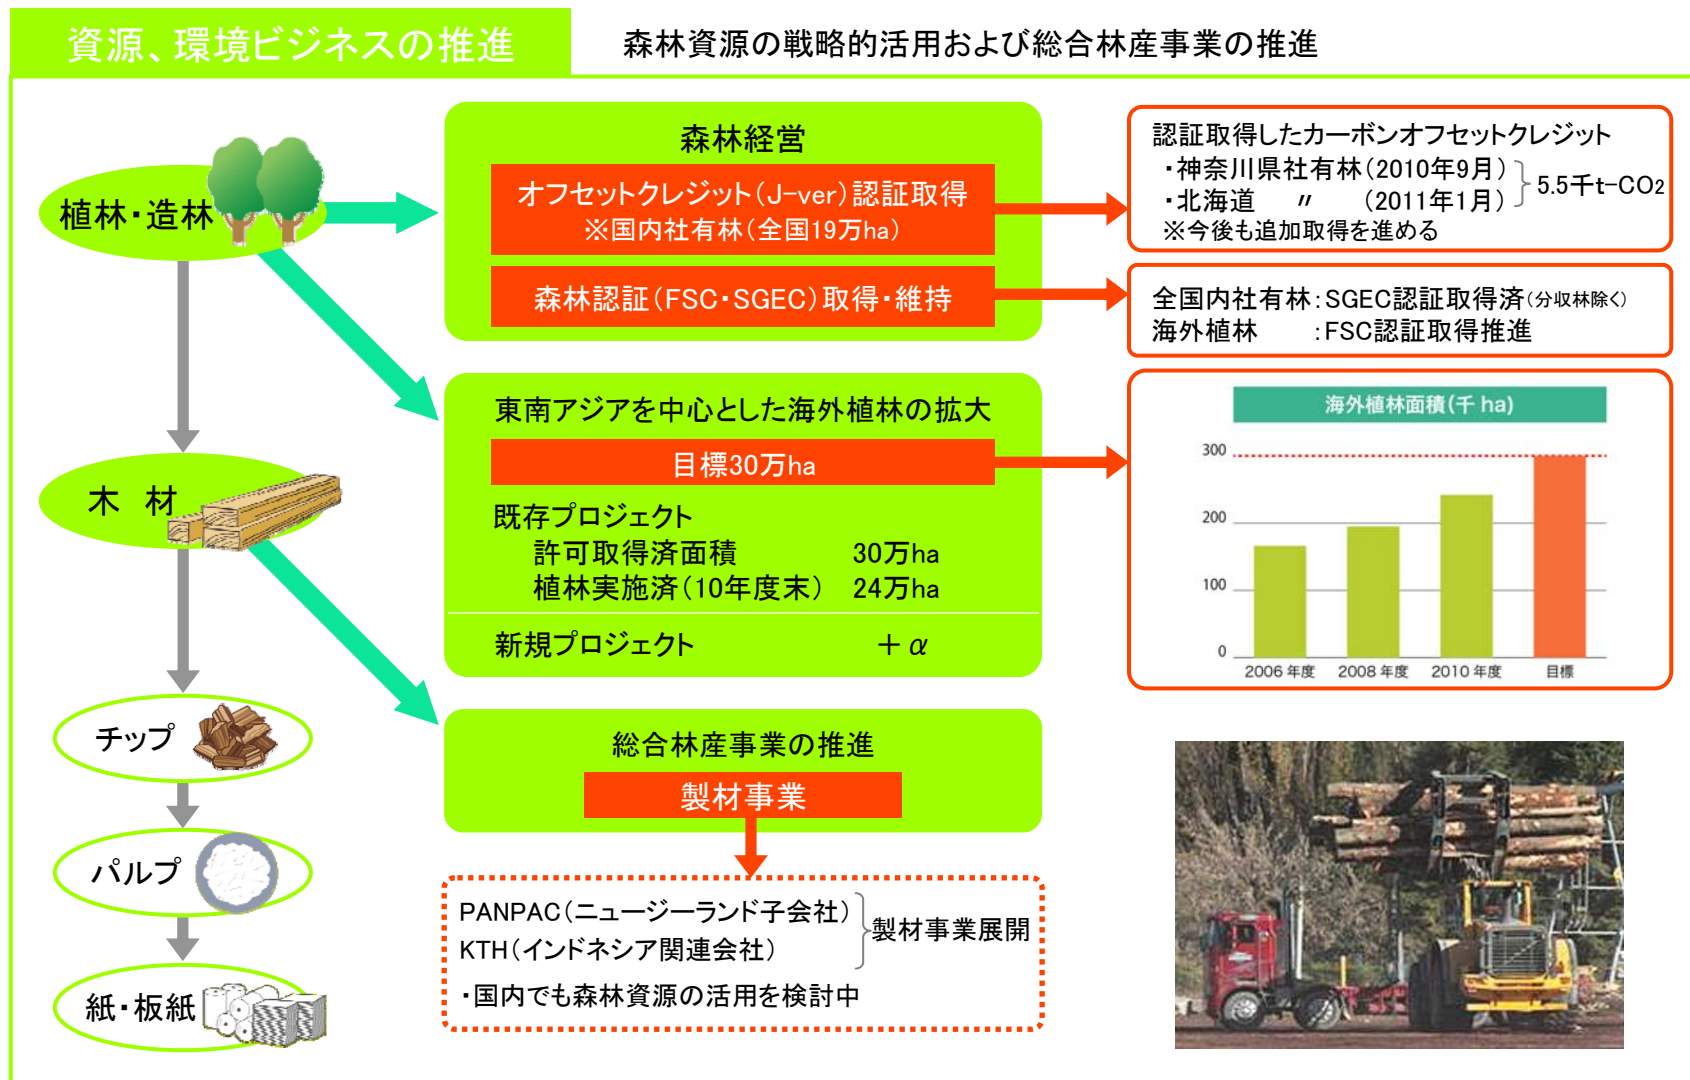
資源、環境ビジネスの推進

森林資源の戦略的活用および総合林産事業の推進

植林・造林

木　材

チップ

パルプ

紙・板紙

森林経営

オフセットクレジット（J-ver）認証取得
※国内社有林（全国19万ha）

森林認証（FSC・SGEC）取得・維持

認証取得したカーボンオフセットクレジット
・神奈川県社有林（2010年9月）
・北海道　〃　（2011年1月）
5.5千t-$CO_2$
※今後も追加取得を進める

全国内社有林：SGEC認証取得済（分収林除く）
海外植林　：FSC認証取得推進

東南アジアを中心とした海外植林の拡大

目標30万ha

既存プロジェクト
許可取得済面積　30万ha
植林実施済（10年度末）　24万ha

新規プロジェクト　＋α

海外植林面積（千 ha）

300
200
100
0
2006 年度
2008 年度
2010 年度
目標

総合林産事業の推進

製材事業

PANPAC（ニュージーランド子会社）
KTH（インドネシア関連会社）
製材事業展開
・国内でも森林資源の活用を検討中